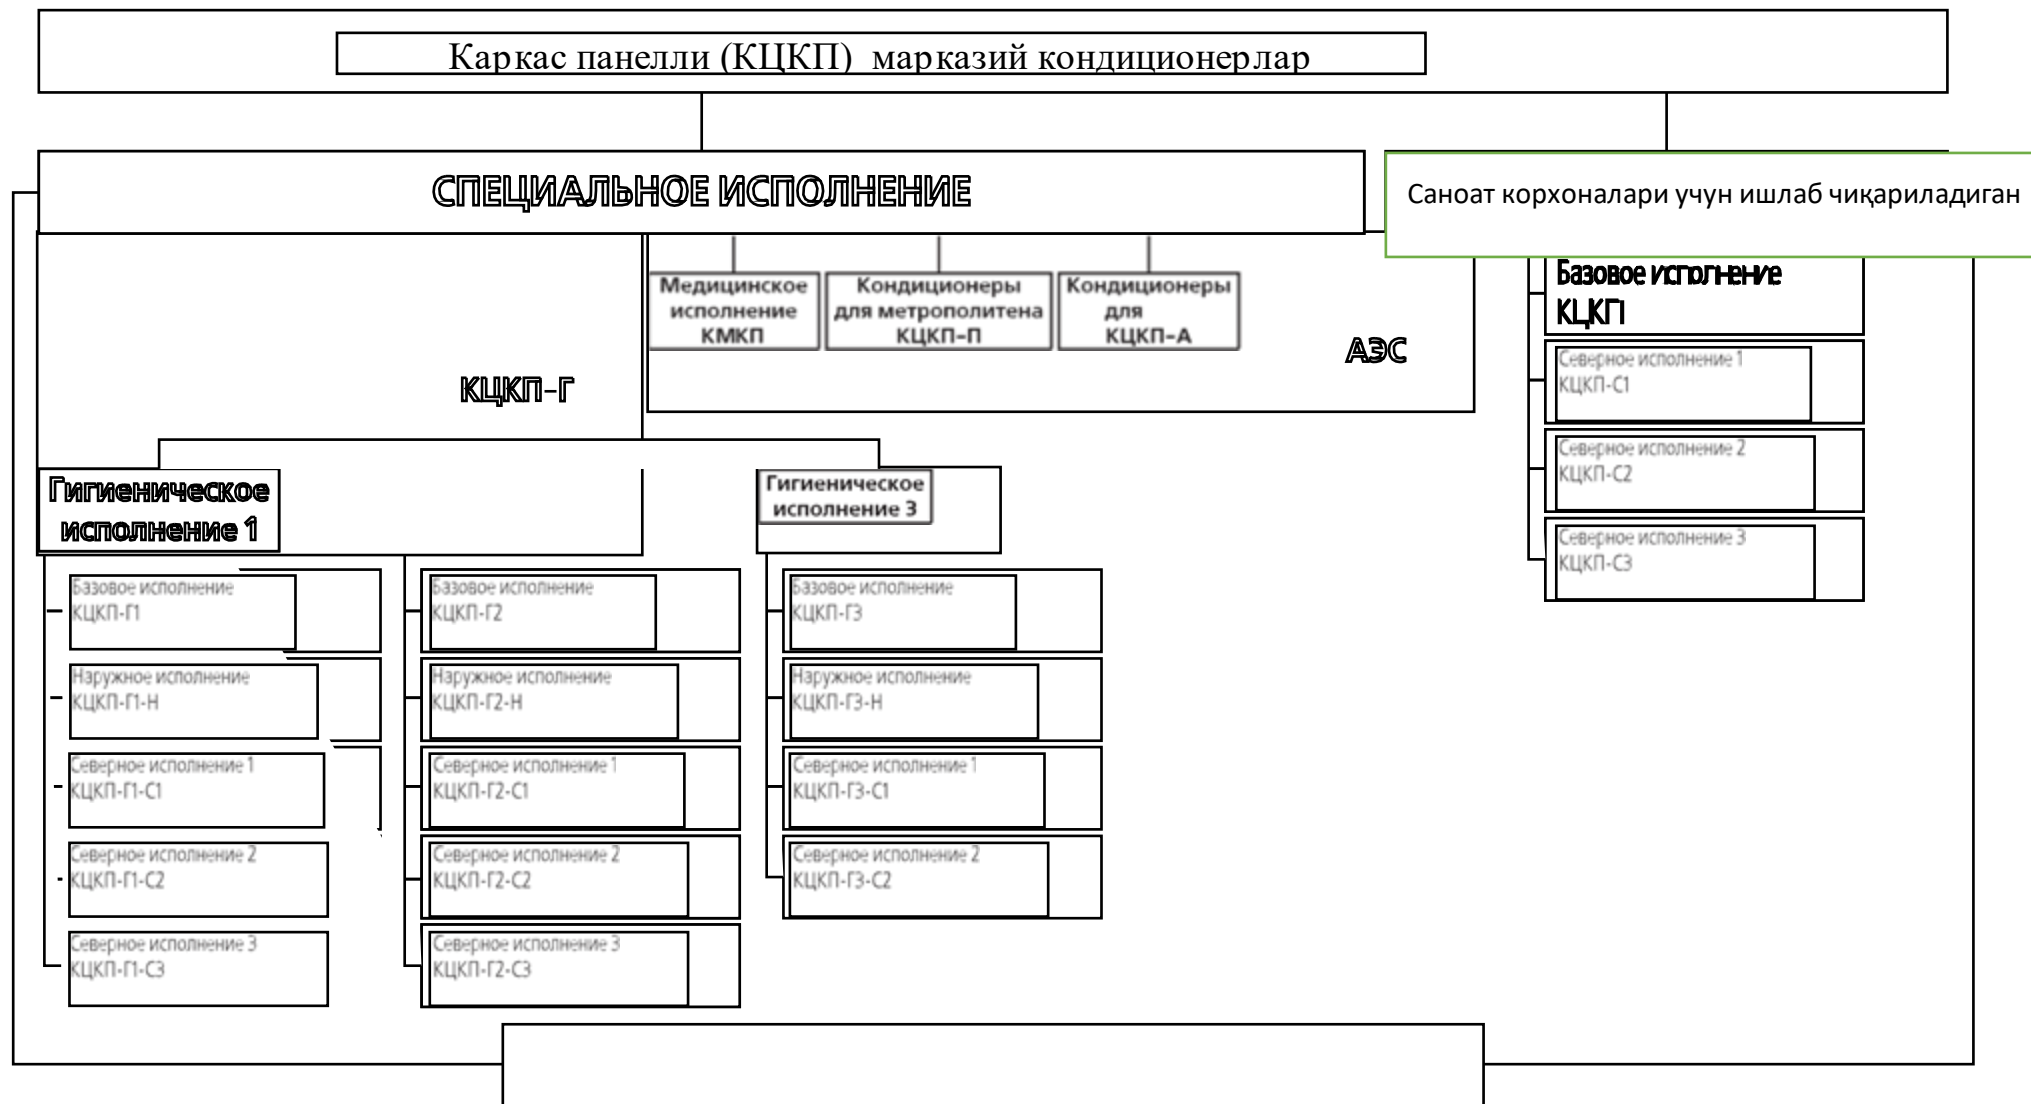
Каркас панелли (КЦКП) марказий кондиционерлар

СПЕЦИАЛЬНОЕ ИСПОЛНЕНИЕ

Саноат корхоналари учун ишлаб чиқариладиган

Медицинское исполнение КМКП

Кондиционеры для метрополитена КЦКП-П

Кондиционеры для КЦКП-А

АЭС

КЦКП-Г

Базовое исполнение КЦКП

Северное исполнение 1 КЦКП-С1

Северное исполнение 2 КЦКП-С2

Северное исполнение 3 КЦКП-С3

Гигиеническое исполнение 1

Гигиеническое исполнение 3

Базовое исполнение КЦКП-Г1

Наружное исполнение КЦКП-Г1-Н

Северное исполнение 1 КЦКП-Г1-С1

Северное исполнение 2 КЦКП-Г1-С2

Северное исполнение 3 КЦКП-Г1-С3

Базовое исполнение КЦКП-Г2

Наружное исполнение КЦКП-Г2-Н

Северное исполнение 1 КЦКП-Г2-С1

Северное исполнение 2 КЦКП-Г2-С2

Северное исполнение 3 КЦКП-Г2-С3

Базовое исполнение КЦКП-Г3

Наружное исполнение КЦКП-Г3-Н

Северное исполнение 1 КЦКП-Г3-С1

Северное исполнение 2 КЦКП-Г3-С2